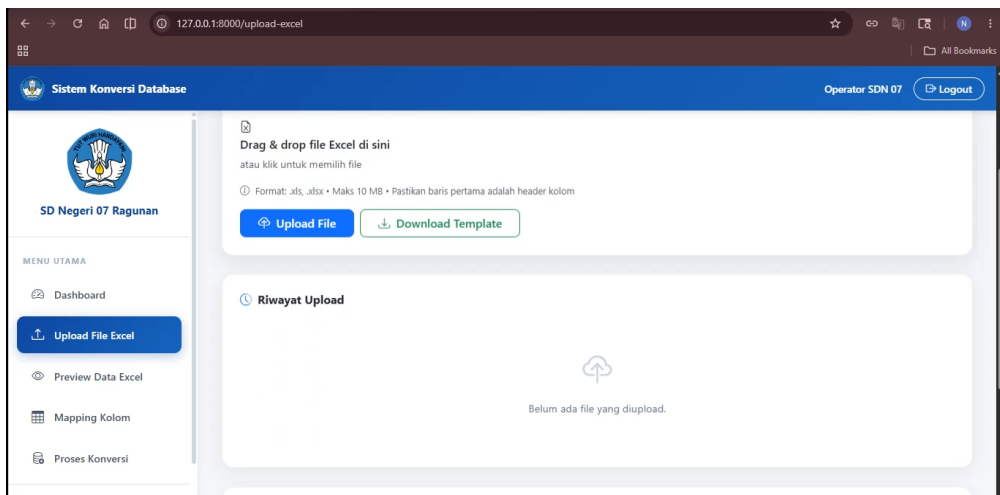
127.0.0.1:8000/upload-excel

All Bookmarks

Sistem Konversi Database

Operator SDN 07

Logout

TUT WURI HANDAYANI

SD Negeri 07 Ragunan

MENU UTAMA

Dashboard

Upload File Excel

Preview Data Excel

Mapping Kolom

Proses Konversi

Drag & drop file Excel di sini

atau klik untuk memilih file

Format: .xls, .xlsx • Maks 10 MB • Pastikan baris pertama adalah header kolom

Upload File

Download Template

Riwayat Upload

Belum ada file yang diupload.